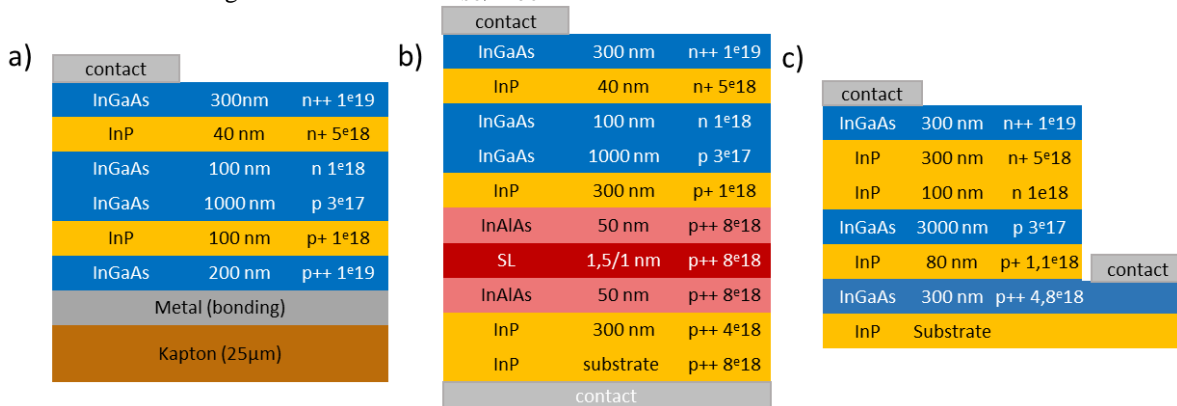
a)

contact

| InGaAs | 300nm | n++ 1e19 |
|---|---|---|
| InP | 40 nm | n+ 5e18 |
| InGaAs | 100 nm | n 1e18 |
| InGaAs | 1000 nm | p 3e17 |
| InP | 100 nm | p+ 1e18 |
| InGaAs | 200 nm | p++ 1e19 |

Metal (bonding)

Kapton (25µm)

b)

contact

| InGaAs | 300 nm | n++ 1e19 |
|---|---|---|
| InP | 40 nm | n+ 5e18 |
| InGaAs | 100 nm | n 1e18 |
| InGaAs | 1000 nm | p 3e17 |
| InP | 300 nm | p+ 1e18 |
| InAlAs | 50 nm | p++ 8e18 |
| SL | 1,5/1 nm | p++ 8e18 |
| InAlAs | 50 nm | p++ 8e18 |
| InP | 300 nm | p++ 4e18 |
| InP | substrate | p++ 8e18 |

contact

c)

contact

| InGaAs | 300 nm | n++ 1e19 |
|---|---|---|
| InP | 300 nm | n+ 5e18 |
| InP | 100 nm | n 1e18 |
| InGaAs | 3000 nm | p 3e17 |
| InP | 80 nm | p+ 1,1e18 |
| InGaAs | 300 nm | p++ 4,8e18 |
| InP | Substrate | |

contact